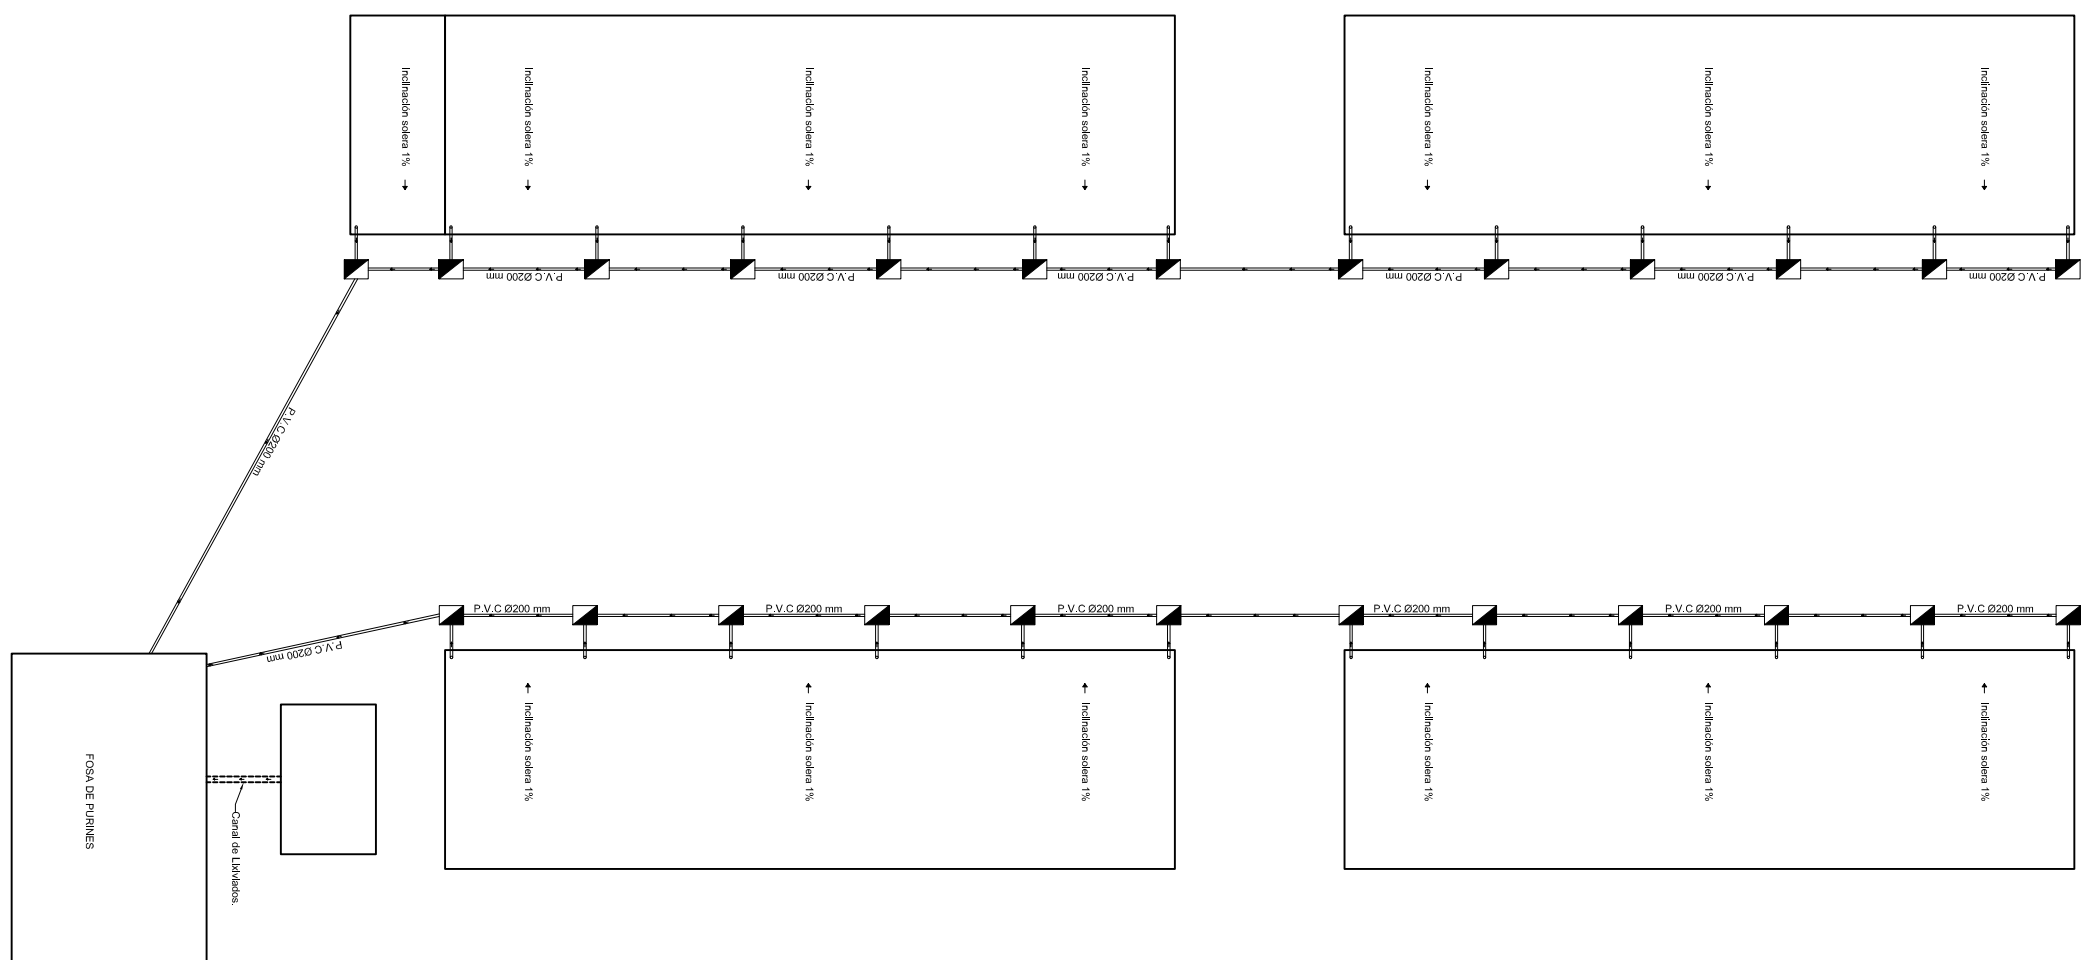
Inclinación solera 1%

Inclinación solera 1%

Inclinación solera 1%

Inclinación solera 1%

Inclinación solera 1%

Inclinación solera 1%

Inclinación solera 1%

P.V.C Ø200 mm

P.V.C Ø200 mm

P.V.C Ø200 mm

P.V.C Ø200 mm

P.V.C Ø200 mm

P.V.C Ø200 mm

P.V.C Ø200 mm

P.V.C Ø200 mm

P.V.C Ø200 mm

P.V.C Ø200 mm

P.V.C Ø200 mm

P.V.C Ø200 mm

P.V.C Ø200 mm

P.V.C Ø200 mm

Inclinación solera 1%

Inclinación solera 1%

Inclinación solera 1%

Inclinación solera 1%

Inclinación solera 1%

Inclinación solera 1%

FOSA DE PURINES

Canal de Lixiviados.